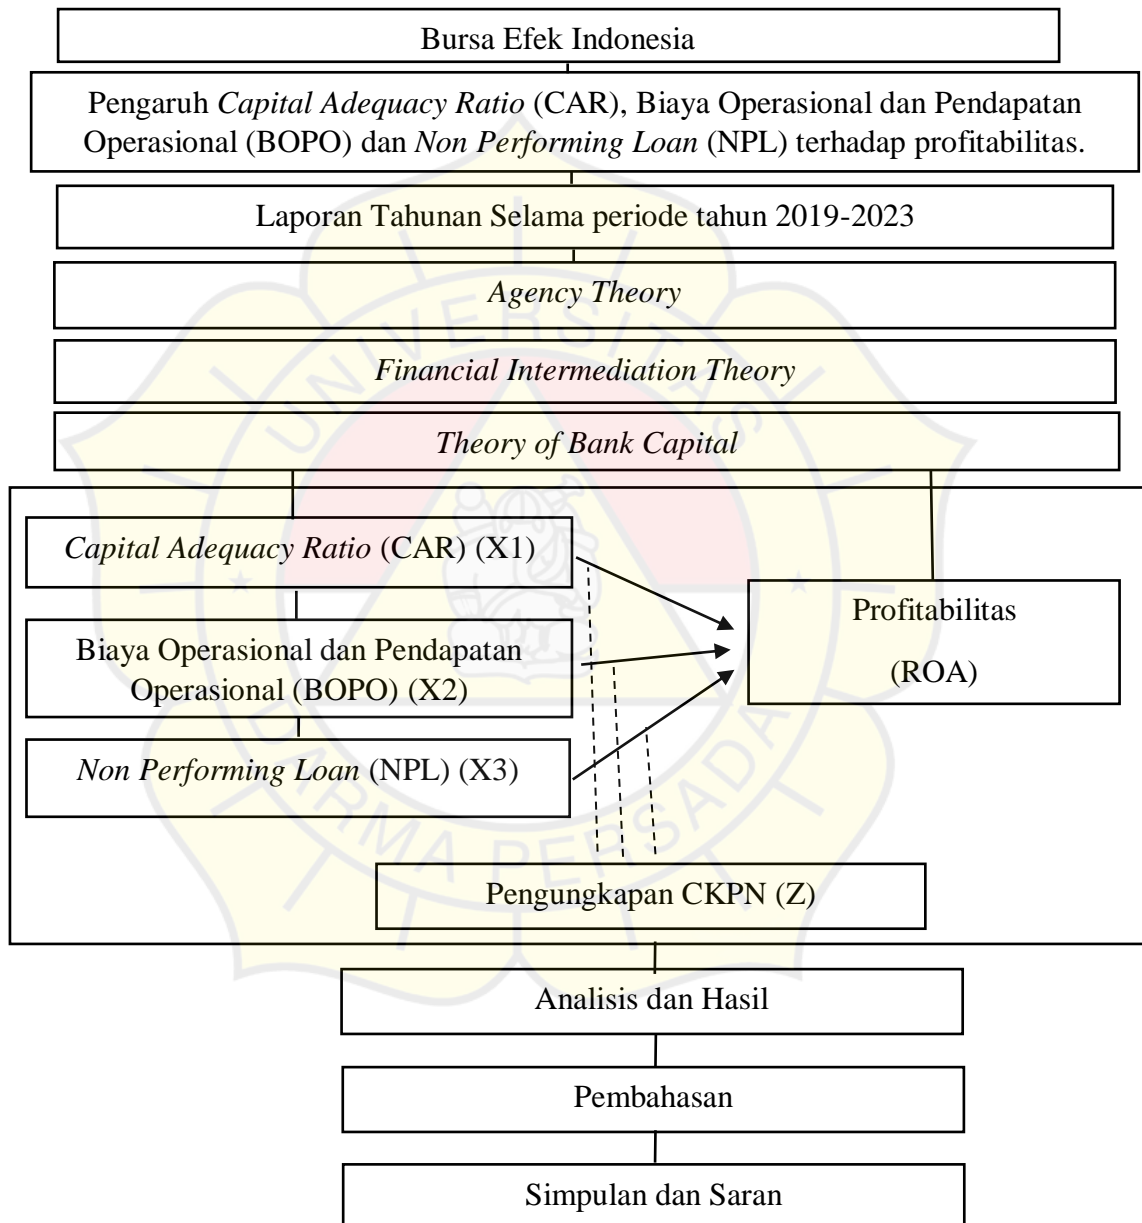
Bursa Efek Indonesia

Pengaruh Capital Adequacy Ratio (CAR), Biaya Operasional dan Pendapatan Operasional (BOPO) dan Non Performing Loan (NPL) terhadap profitabilitas.

Laporan Tahunan Selama periode tahun 2019-2023

Agency Theory

Financial Intermediation Theory

Theory of Bank Capital

Capital Adequacy Ratio (CAR) (X1)

Biaya Operasional dan Pendapatan Operasional (BOPO) (X2)

Non Performing Loan (NPL) (X3)

Profitabilitas

(ROA)

Pengungkapan CKPN (Z)

Analisis dan Hasil

Pembahasan

Simpulan dan Saran